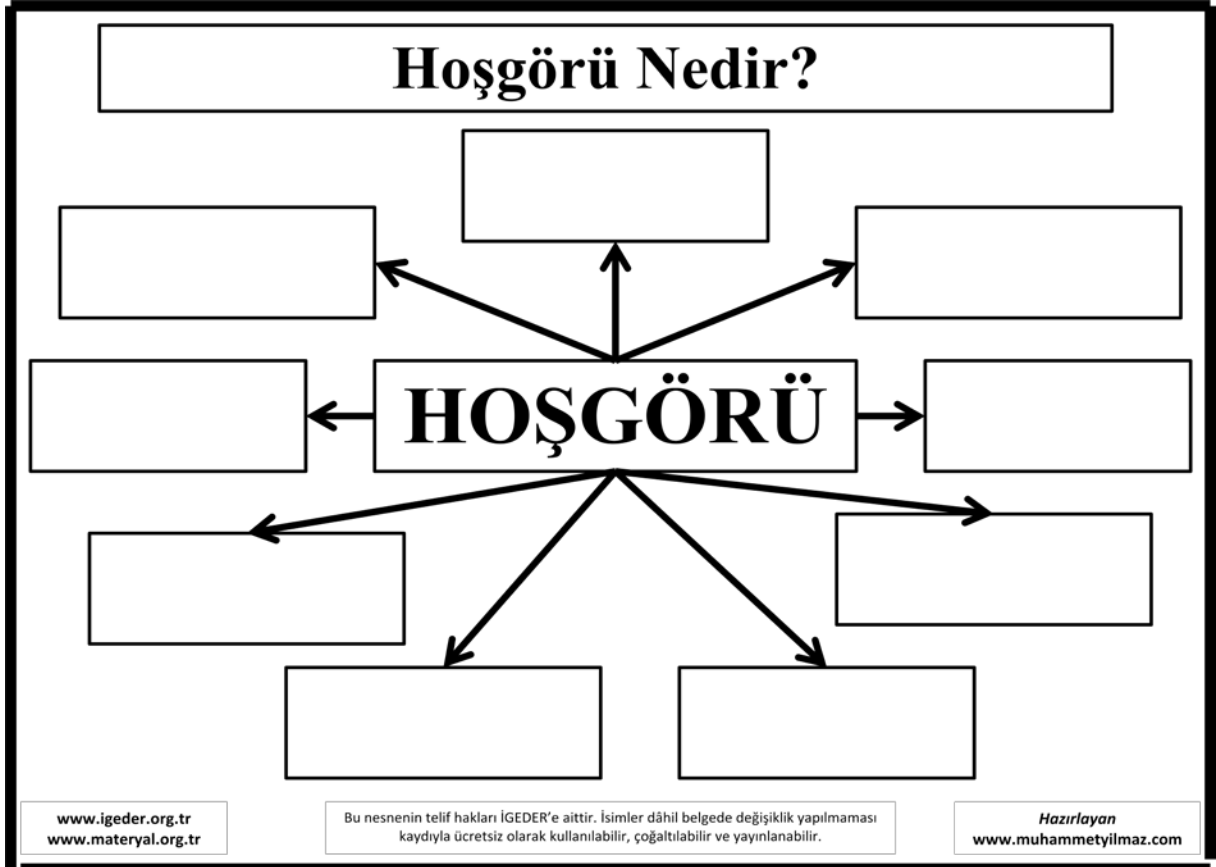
Hoşgörü Nedir?

HOŞGÖRÜ

www.igeder.org.tr
www.materyal.org.tr

Bu nesnenin telif hakları İGEDER'e aittir. İsimler dâhil belgede değişiklik yapılmaması kaydıyla ücretsiz olarak kullanılabilir, çoğaltılabilir ve yayınlanabilir.

Hazırlayan
www.muhammetyilmaz.com